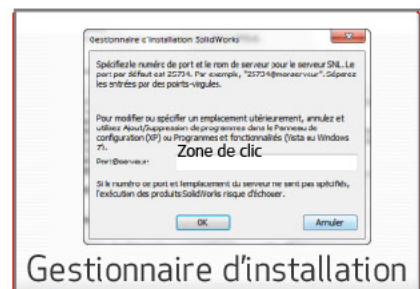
Gestionnaire d'installation SolidWorks

Spécifiez le numéro de port et le nom de serveur pour le serveur SNL. Le port par défaut est 25734. Par exemple, "25734@monserveur". Séparez les entrées par des points-virgules.

Pour modifier ou spécifier un emplacement ultérieurement, annulez et utilisez Ajout/Suppression de programmes dans le Panneau de configuration (XP) ou Programmes et fonctionnalités (Vista ou Windows 7).

Zone de clic

Port@serveur:

Si le numéro de port et l'emplacement du serveur ne sont pas spécifiés, l'exécution des produits SolidWorks risque d'échouer.

OK

Annuler

Gestionnaire d'installation